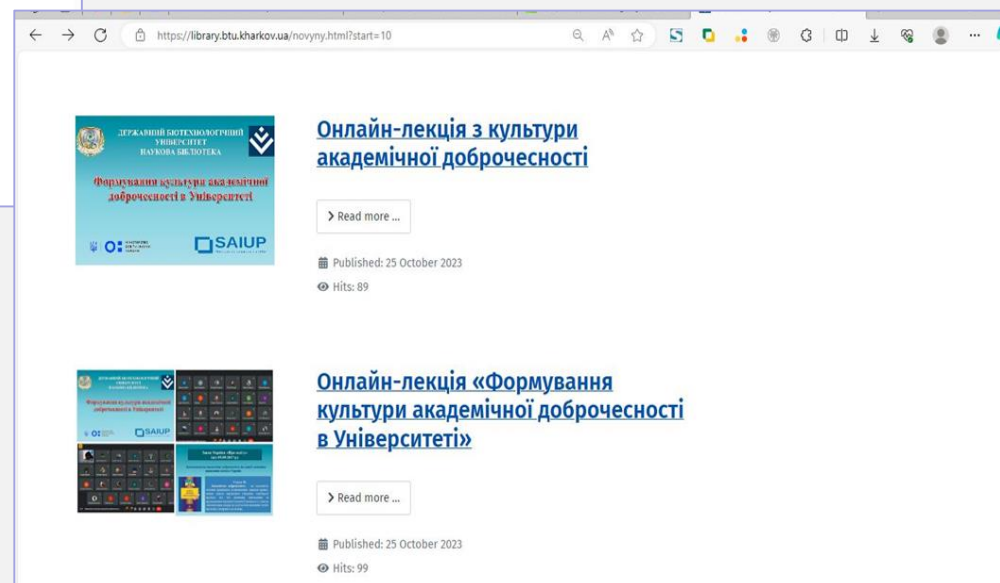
https://library.btu.kharkov.ua/novyny.html?start=10

ДЕРЖАВНИЙ БІОТЕХНОЛОГІЧНИЙ УНІВЕРСИТЕТ НАУКОВА БІБЛІОТЕКА

Формування культури академічної доброчесності в Університеті

SAIUP

Онлайн-лекція з культури академічної доброчесності

Read more ...

Published: 25 October 2023

Hits: 89

SAIUP

Онлайн-лекція «Формування культури академічної доброчесності в Університеті»

Read more ...

Published: 25 October 2023

Hits: 99